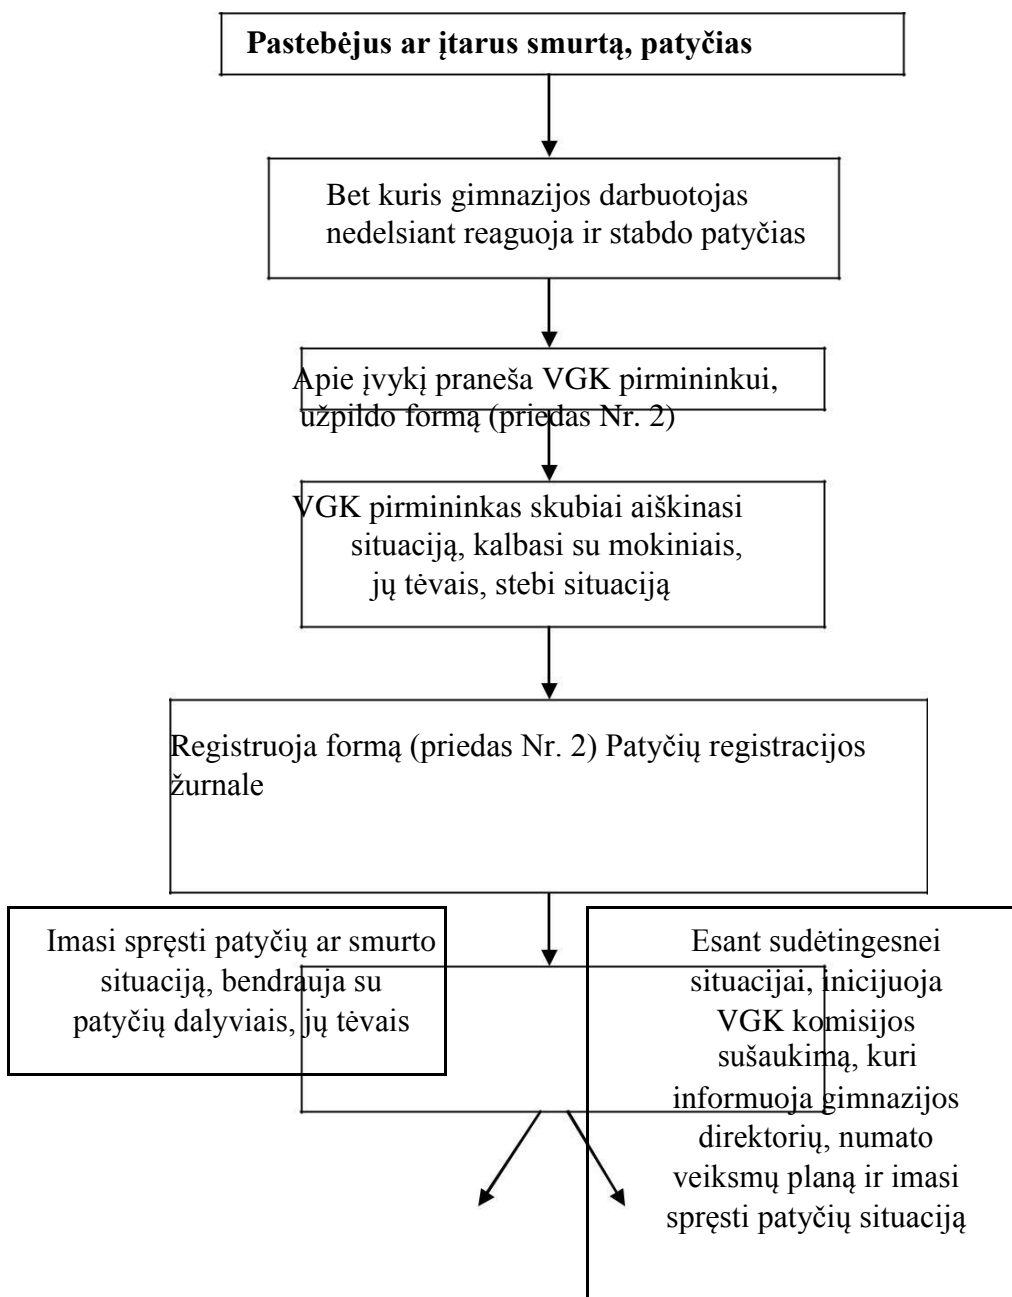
Pastebėjus ar įtarus smurtą, patyčias

Bet kuris gimnazijos darbuotojas nedelsiant reaguoja ir stabdo patyčias

Apie įvykį praneša VGK pirmininkui, užpildo formą (priedas Nr. 2)

VGK pirmininkas skubiai aiškinasi situaciją, kalbasi su mokiniais, jų tėvais, stebi situaciją

Registruoja formą (priedas Nr. 2) Patyčių registracijos žurnale

Imasi spręsti patyčių ar smurto situaciją, bendrauja su patyčių dalyviais, jų tėvais

Esant sudėtingesnei situacijai, inicijuoja VGK komisijos sušaukimą, kuri informuoja gimnazijos direktorių, numato veiksmų planą ir imasi spręsti patyčių situaciją